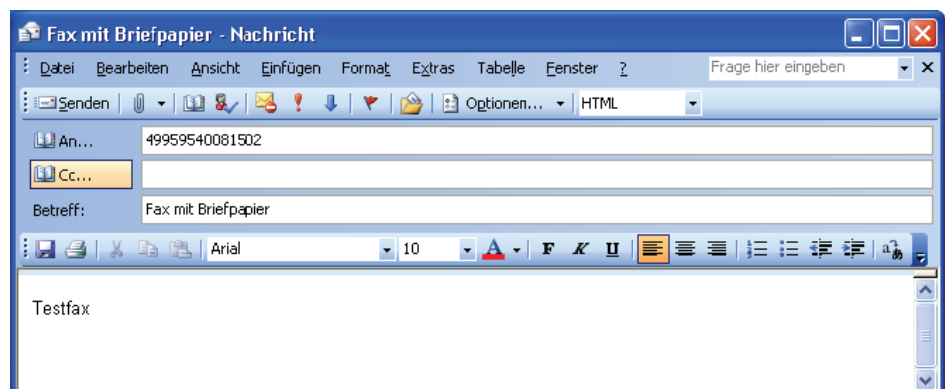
Fax mit Briefpapier - Nachricht

Datei Bearbeiten Ansicht Einfügen Format Extras Tabelle Fenster ?

Frage hier eingeben

Senden Optionen... HTML

An... 49959540081502

Cc...

Betreff: Fax mit Briefpapier

Arial 10 F K U

Testfax